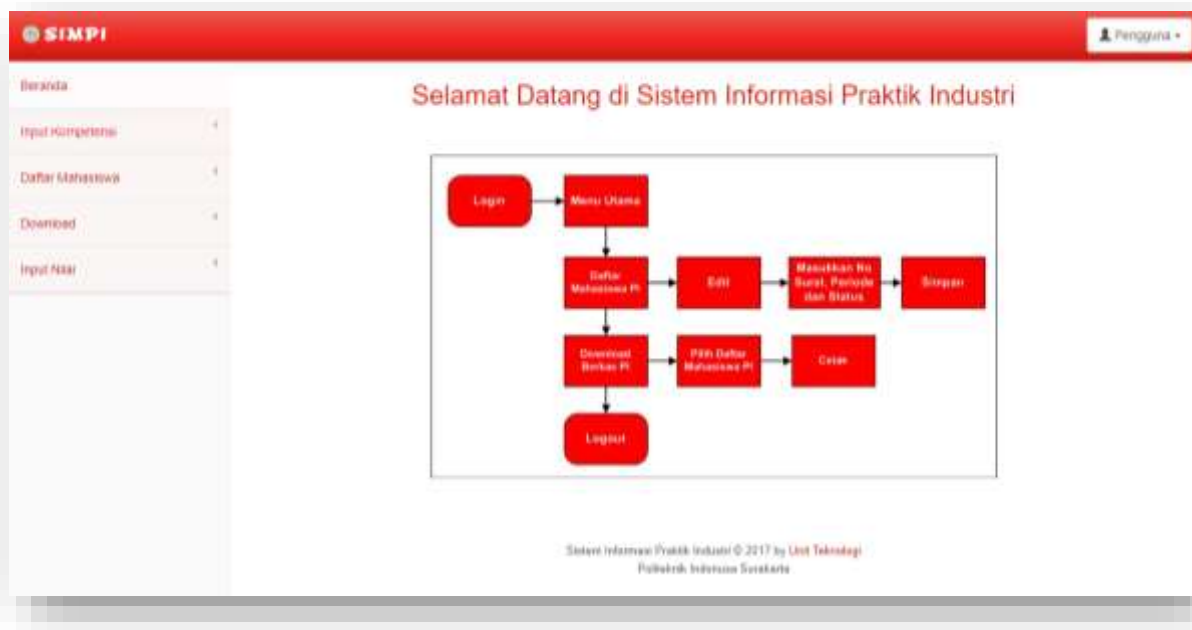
SIMPI

Pengguna

Beranda

Input Kompetensi

Daftar Mahasiswa

Download

Input Nilai

Selamat Datang di Sistem Informasi Praktik Industri

Login

Menu Utama

Daftar Mahasiswa PI

Edit

Masukkan No Surat, Periode dan Status

Simpan

Download Berkas PI

Pilih Daftar Mahasiswa PI

Cetak

Logout

Sistem Informasi Praktik Industri © 2017 by Unit Teknologi Politeknik Indonusa Surakarta